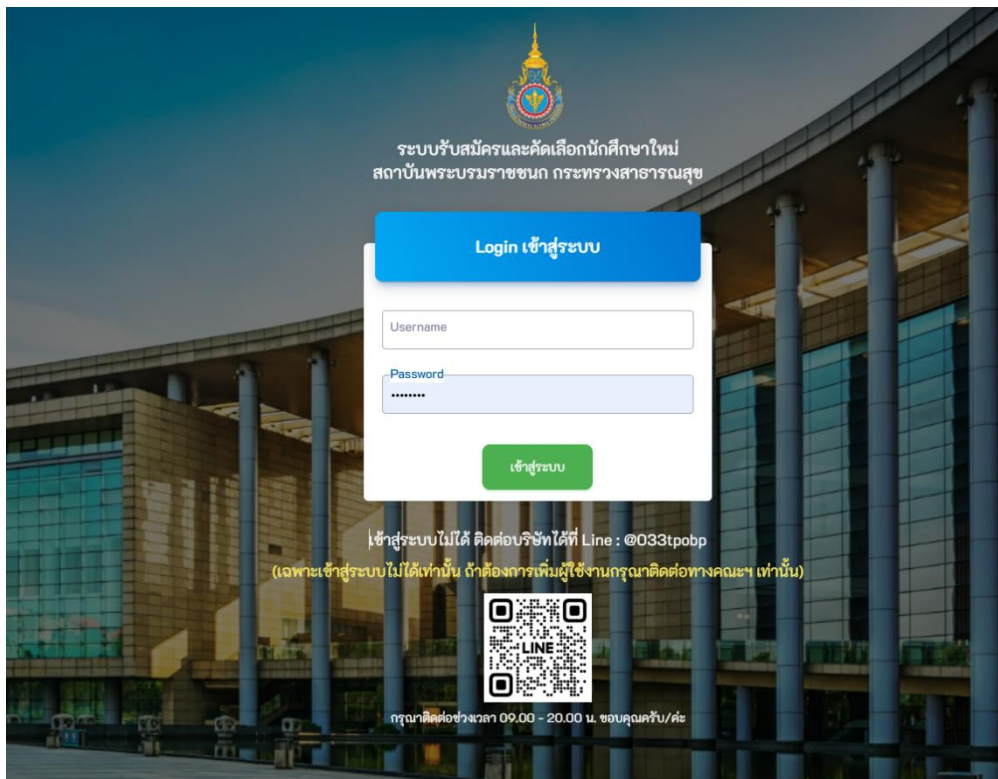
ระบบรับสมัครและคัดเลือกนักศึกษาใหม่
สถาบันพระบรมราชชนก กระทรวงสาธารณสุข

Login เข้าสู่ระบบ

Username

Password

••••••••

เข้าสู่ระบบ

เข้าสู่ระบบไม่ได้ ติดต่อบริษัทได้ที่ Line : @033tpobp

(เฉพาะเข้าสู่ระบบไม่ได้เท่านั้น ถ้าต้องการเพิ่มผู้ใช้งานกรุณาติดต่อทางคณะฯ เท่านั้น)

LINE

กรุณาติดต่อช่วงเวลา 09.00 - 20.00 น. ขอบคุณครับ/ค่ะ